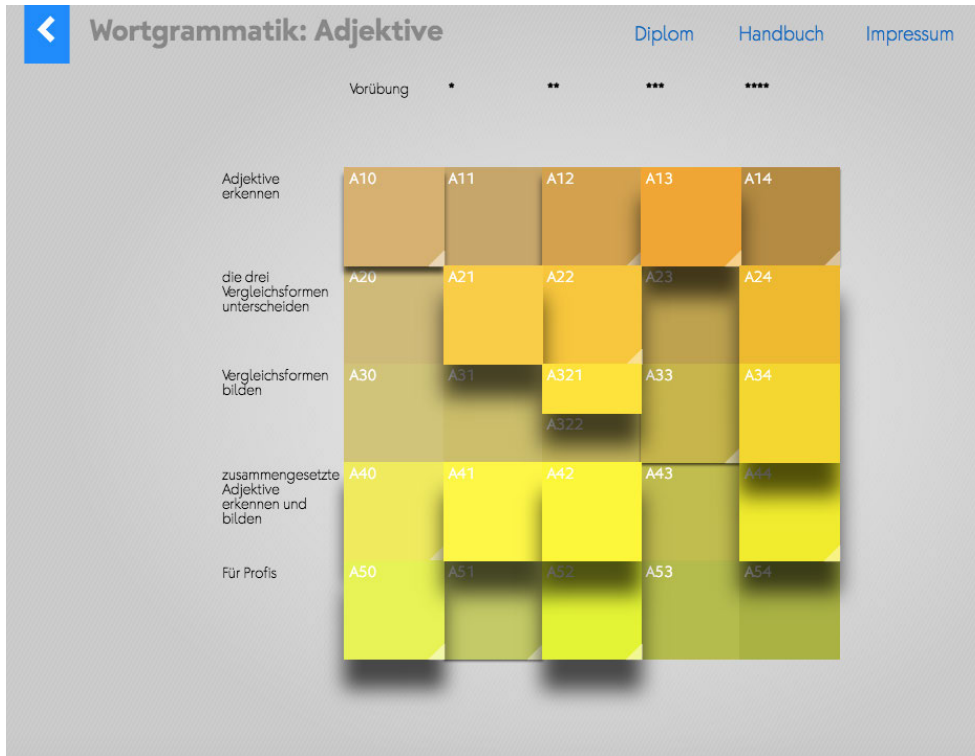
<

Wortgrammatik: Adjektive

Diplom Handbuch Impressum

| | Vorübung | * | ** | *** | **** |
|---|---|---|---|---|---|
| Adjektive erkennen | A10 | A11 | A12 | A13 | A14 |
| die drei Vergleichsformen unterscheiden | A20 | A21 | A22 | A23 | A24 |
| Vergleichsformen bilden | A30 | A31 | A321 A322 | A33 | A34 |
| zusammengesetzte Adjektive erkennen und bilden | A40 | A41 | A42 | A43 | A44 |
| Für Profis | A50 | A51 | A52 | A53 | A54 |